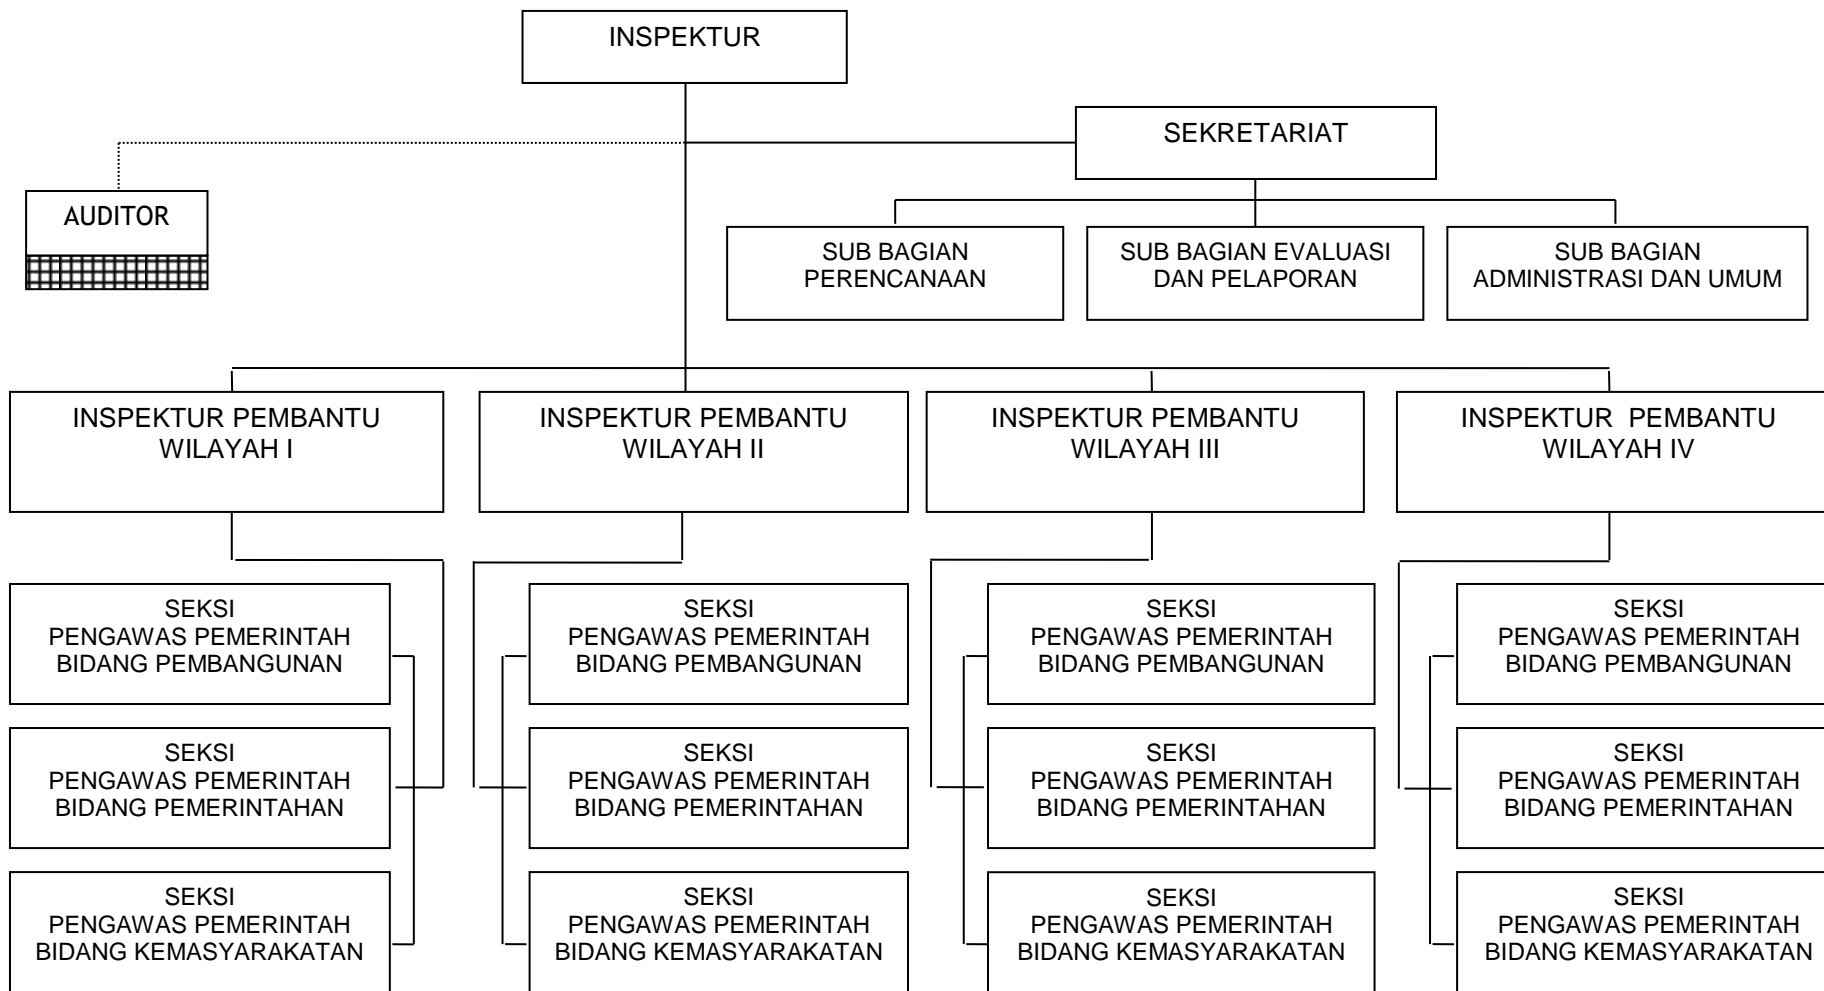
INSPEKTUR

AUDITOR

SEKRETARIAT

SUB BAGIAN PERENCANAAN

SUB BAGIAN EVALUASI DAN PELAPORAN

SUB BAGIAN ADMINISTRASI DAN UMUM

INSPEKTUR PEMBANTU WILAYAH I

SEKSI PENGAWAS PEMERINTAH BIDANG PEMBANGUNAN

SEKSI PENGAWAS PEMERINTAH BIDANG PEMERINTAHAN

SEKSI PENGAWAS PEMERINTAH BIDANG KEMASYARAKATAN

INSPEKTUR PEMBANTU WILAYAH II

SEKSI PENGAWAS PEMERINTAH BIDANG PEMBANGUNAN

SEKSI PENGAWAS PEMERINTAH BIDANG PEMERINTAHAN

SEKSI PENGAWAS PEMERINTAH BIDANG KEMASYARAKATAN

INSPEKTUR PEMBANTU WILAYAH III

SEKSI PENGAWAS PEMERINTAH BIDANG PEMBANGUNAN

SEKSI PENGAWAS PEMERINTAH BIDANG PEMERINTAHAN

SEKSI PENGAWAS PEMERINTAH BIDANG KEMASYARAKATAN

INSPEKTUR PEMBANTU WILAYAH IV

SEKSI PENGAWAS PEMERINTAH BIDANG PEMBANGUNAN

SEKSI PENGAWAS PEMERINTAH BIDANG PEMERINTAHAN

SEKSI PENGAWAS PEMERINTAH BIDANG KEMASYARAKATAN